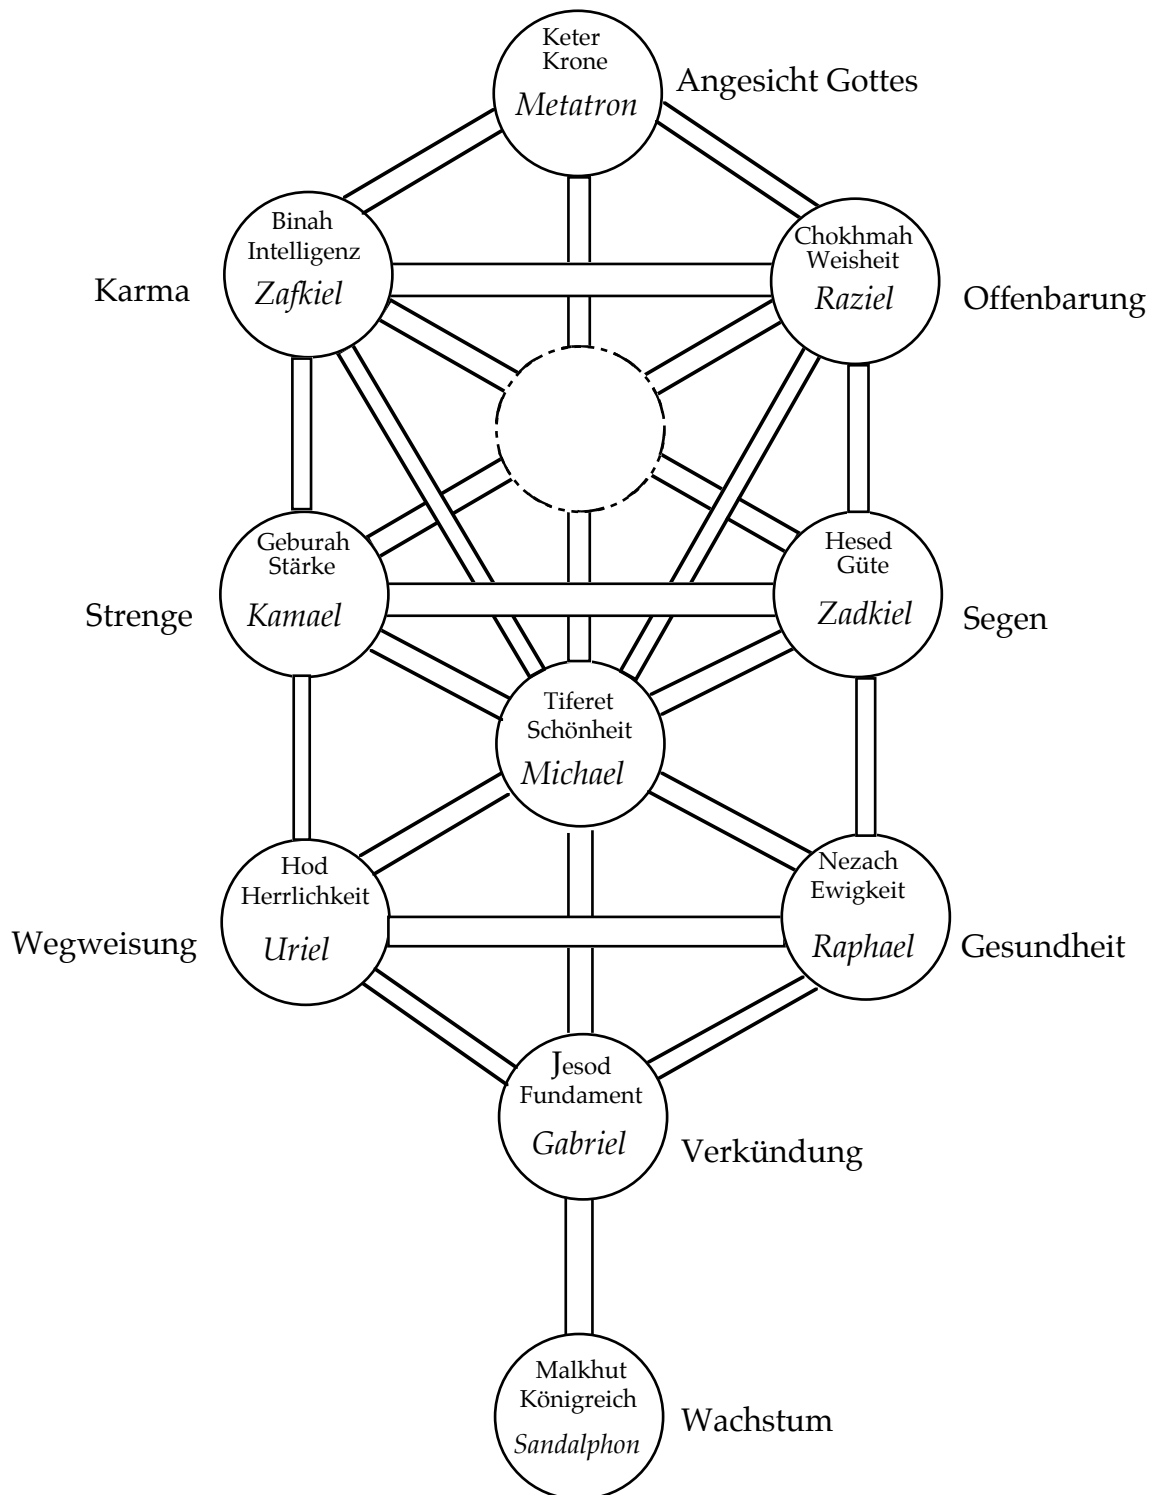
Keter
Krone
Metatron
Angesicht Gottes

Binah
Intelligenz
Zafkiel
Karma

Chokhmah
Weisheit
Raziel
Offenbarung

Geburah
Stärke
Kamael
Strenge

Hesed
Güte
Zadkiel
Segen

Tiferet
Schönheit
Michael

Hod
Herrlichkeit
Uriel
Wegweisung

Nezach
Ewigkeit
Raphael
Gesundheit

Jesod
Fundament
Gabriel
Verkündung

Malkhut
Königreich
Sandalphon
Wachstum